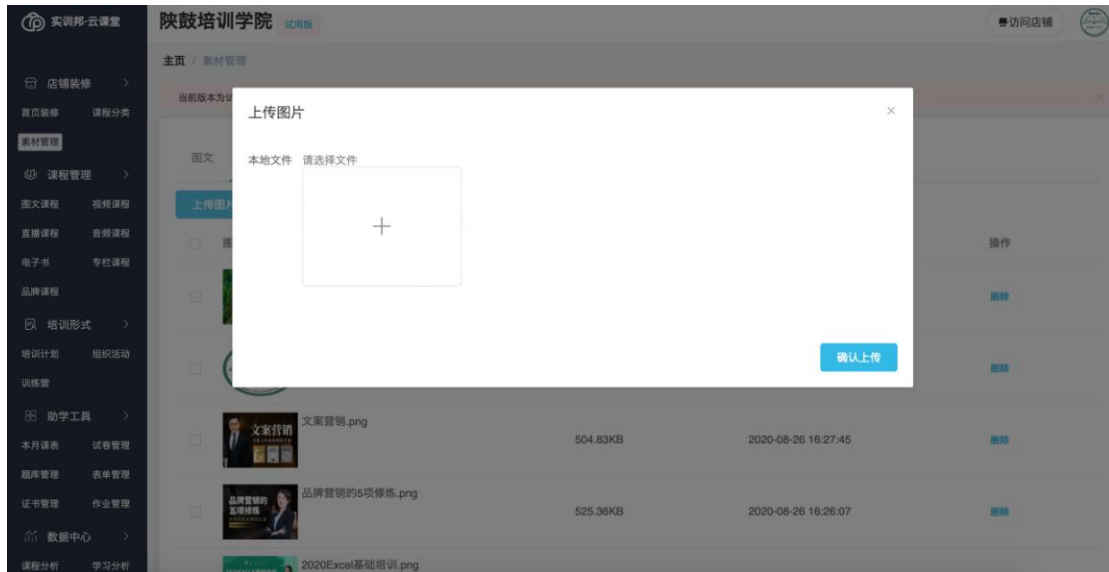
实训邦·云课堂

店铺装修 >
首页装修 课程分类
素材管理
课程管理 >
图文课程 视频课程
直播课程 音频课程
电子书 专栏课程
品牌课程
培训形式 >
培训计划 组织活动
训练营
助学工具 >
本月课表 试卷管理
题库管理 表单管理
证书管理 作业管理
数据中心 >
课程分析 学习分析

陕鼓培训学院 试用版

访问店铺

主页 / 素材管理

当前版本为试

图文

上传图片

操作

上传图片

本地文件 请选择文件

+

确认上传

删除

删除

文案营销

文案营销.png 504.83KB 2020-08-26 16:27:45 删除

品牌营销的五项修炼

品牌营销的5项修炼.png 525.36KB 2020-08-26 16:26:07 删除

2020Excel基础培训.png